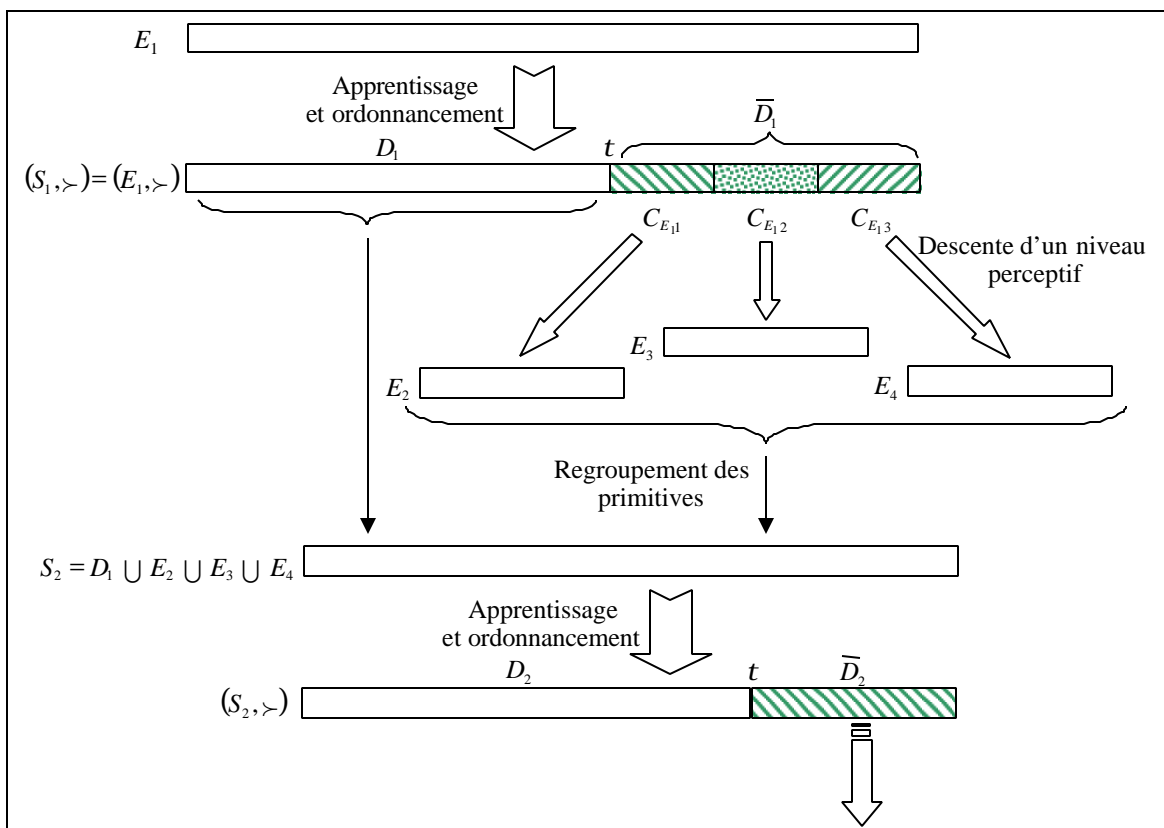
$E_1$

Apprentissage et ordonnancement

$D_1$

$t$

$\overline{D_1}$

$(S_1, \succ) = (E_1, \succ)$

$C_{E_1 1}$

$C_{E_1 2}$

$C_{E_1 3}$

Descente d'un niveau perceptif

$E_3$

$E_2$

$E_4$

Regroupement des primitives

$S_2 = D_1 \cup E_2 \cup E_3 \cup E_4$

Apprentissage et ordonnancement

$D_2$

$t$

$\overline{D_2}$

$(S_2, \succ)$